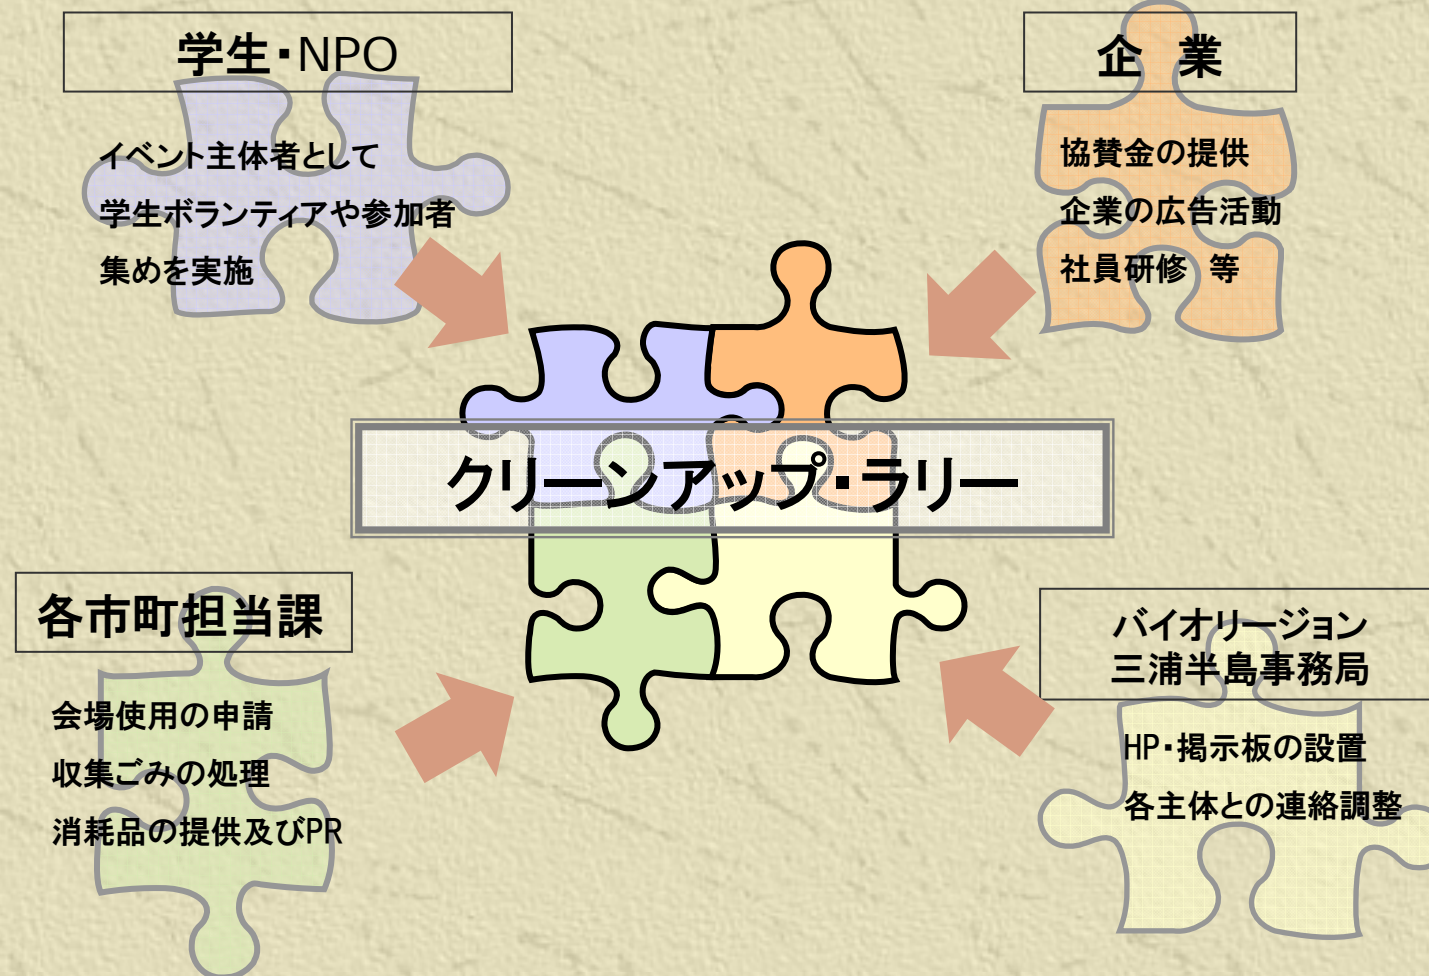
学生・NPO

イベント主体者として
学生ボランティアや参加者
集めを実施

企　業

協賛金の提供
企業の広告活動
社員研修　等

クリーンアップ・ラリー

各市町担当課

会場使用の申請
収集ごみの処理
消耗品の提供及びPR

バイオリージョン
三浦半島事務局

HP・掲示板の設置
各主体との連絡調整